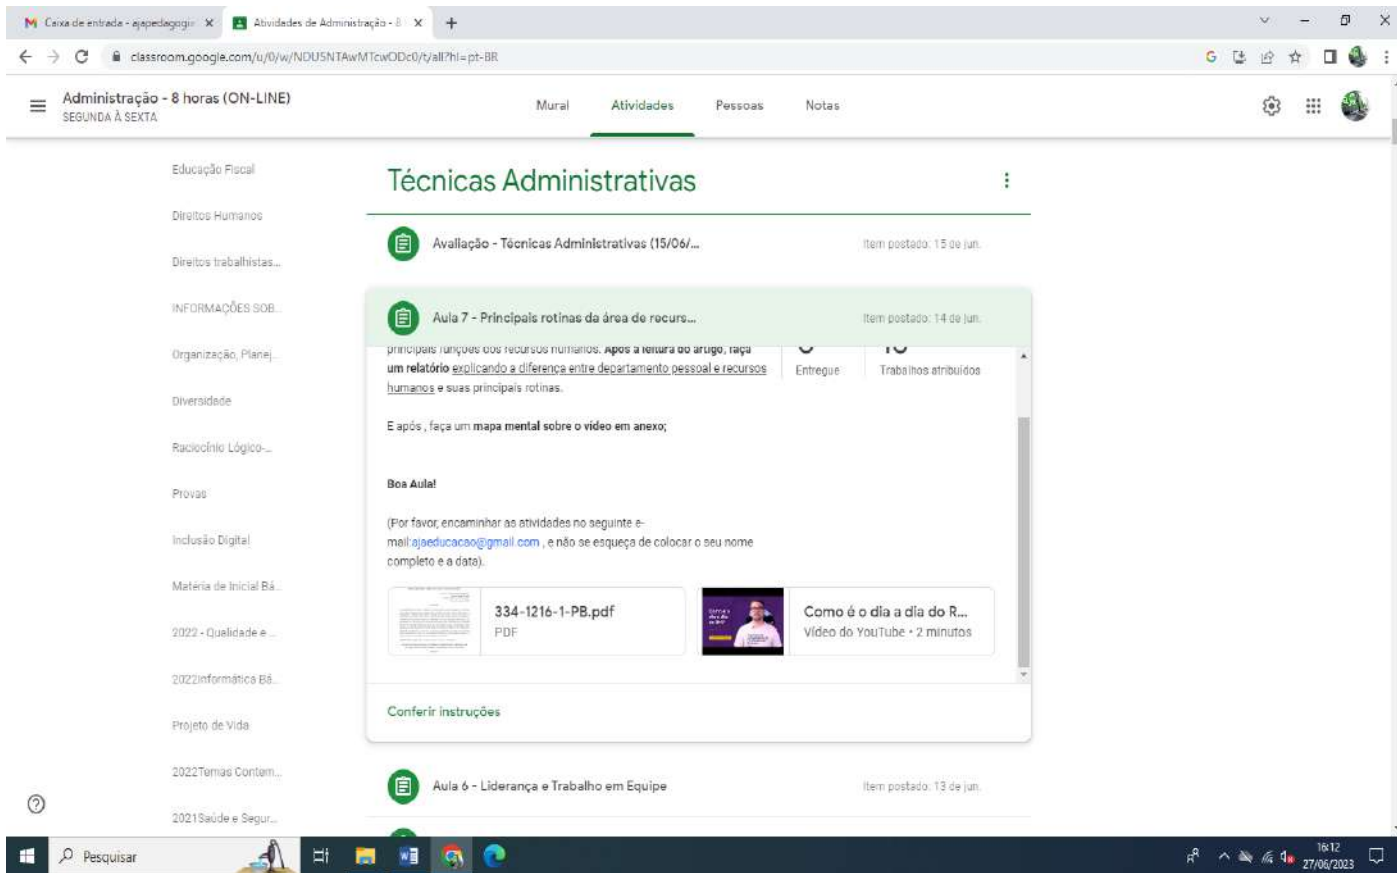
Caixa de entrada - ajapedagogic ×
Atividades de Administração - 8 ×
+
classroom.google.com/u/0/w/NDU5NTAwMTcwODc0/t/all?hl=pt-BR

Administração - 8 horas (ON-LINE)
SEGUNDA À SEXTA

Mural
Atividades
Pessoas
Notas

Educação Fiscal
Direitos Humanos
Direitos trabalhistas...
INFORMAÇÕES SOB...
Organização, Planej...
Diversidade
Raciocínio Lógico-...
Provas
Inclusão Digital
Materia de Inicial Bá...
2022 - Qualidade e ...
2022Informática Bá...
Projeto de Vida
2022Temas Contem...
2021Saúde e Segur...

Técnicas Administrativas

Avaliação - Técnicas Administrativas (15/06/...
Item postado: 15 de jun.

Aula 7 - Principais rotinas da área de recurs...
Item postado: 14 de jun.

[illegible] principais funções dos recursos humanos. Após a leitura do artigo, faça um relatório explicando a diferença entre departamento pessoal e recursos humanos e suas principais rotinas.

E após, faça um mapa mental sobre o vídeo em anexo;

Boa Aula!

(Por favor, encaminhar as atividades no seguinte e-mail:ajaeducacao@gmail.com , e não se esqueça de colocar o seu nome completo e a data).

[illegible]
Entregue
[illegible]
Trabalhos atribuídos

334-1216-1-PB.pdf
PDF

Como é o dia a dia do R...
Vídeo do YouTube • 2 minutos

Conferir instruções

Aula 6 - Liderança e Trabalho em Equipe
Item postado: 13 de jun.

Pesquisar
16:12
27/06/2023